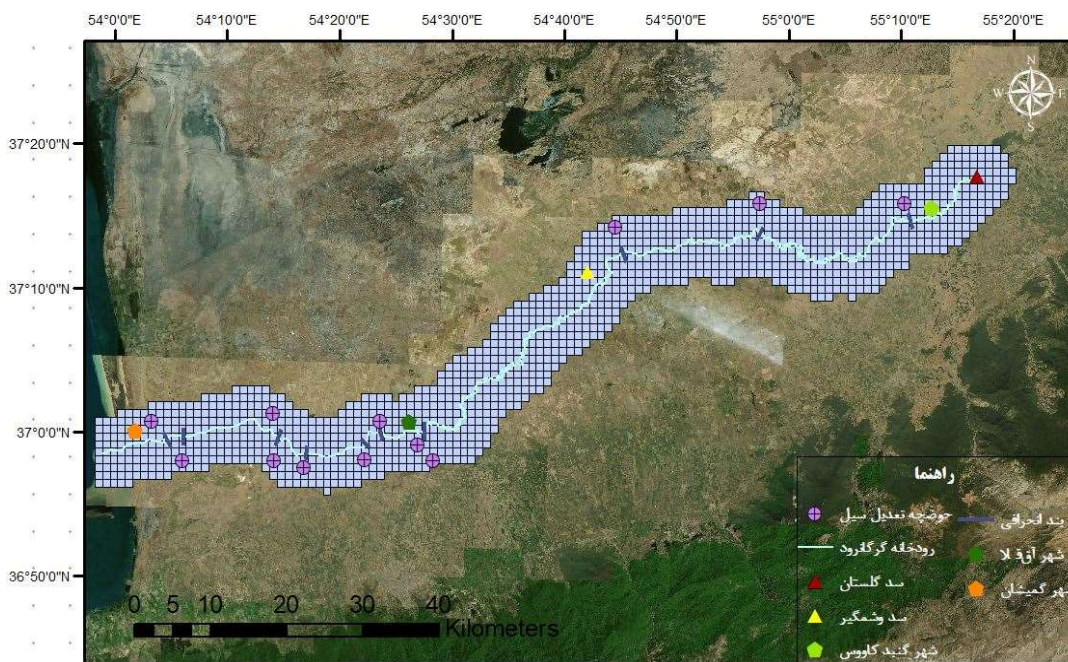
54°0'0"E 54°10'0"E 54°20'0"E 54°30'0"E 54°40'0"E 54°50'0"E 55°0'0"E 55°10'0"E 55°20'0"E

37°20'0"N
37°10'0"N
37°0'0"N
36°50'0"N

N
W E
S

0 5 10 20 30 40 Kilometers

راهنما
حوضچه تعدیل سیل
بند انحرافی
رودخانه گرگانرود
شهر آق قلا
سد گلستان
شهر گمیشان
سد وشمگیر
شهر گنبد کاووس